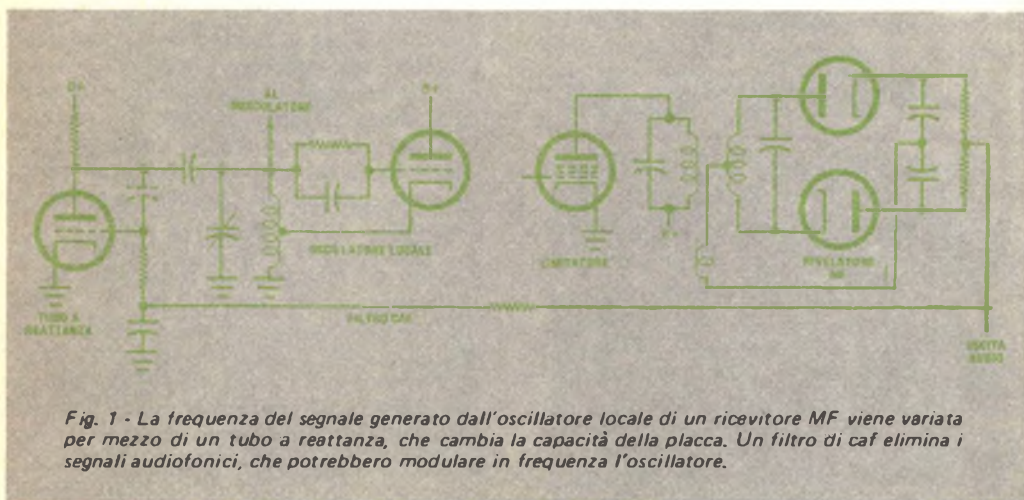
B+

AL OSCILLATORE

B+

TUBO A REATTANZA

OSCILLATORE LOCALE

LIMITATORE

RIVELATORE MF

FILTRO CAF

USCITA AUDIO

Fig. 1 - La frequenza del segnale generato dall'oscillatore locale di un ricevitore MF viene variata per mezzo di un tubo a reattanza, che cambia la capacità della placca. Un filtro di caf elimina i segnali audiofonici, che potrebbero modulare in frequenza l'oscillatore.